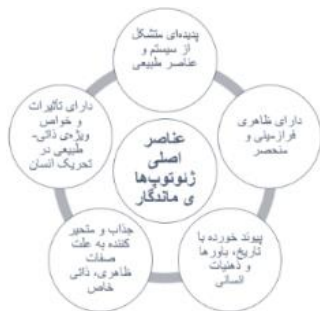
عناصر اصلی ژئوتوپ‌ها ی ماندگار

پدیده‌ای متشکل از سیستم و عناصر طبیعی

دارای ظاهری فراز-بیلی و منحصر

پیوند خورده با تاریخ، باورها و ذهنیات انسانی

جذاب و متحیر کننده به علت صفات ظاهری، ذاتی خاص

دارای تأثیرات و خواص ویژه‌ی ذاتی-طبیعی در تحریک انسان